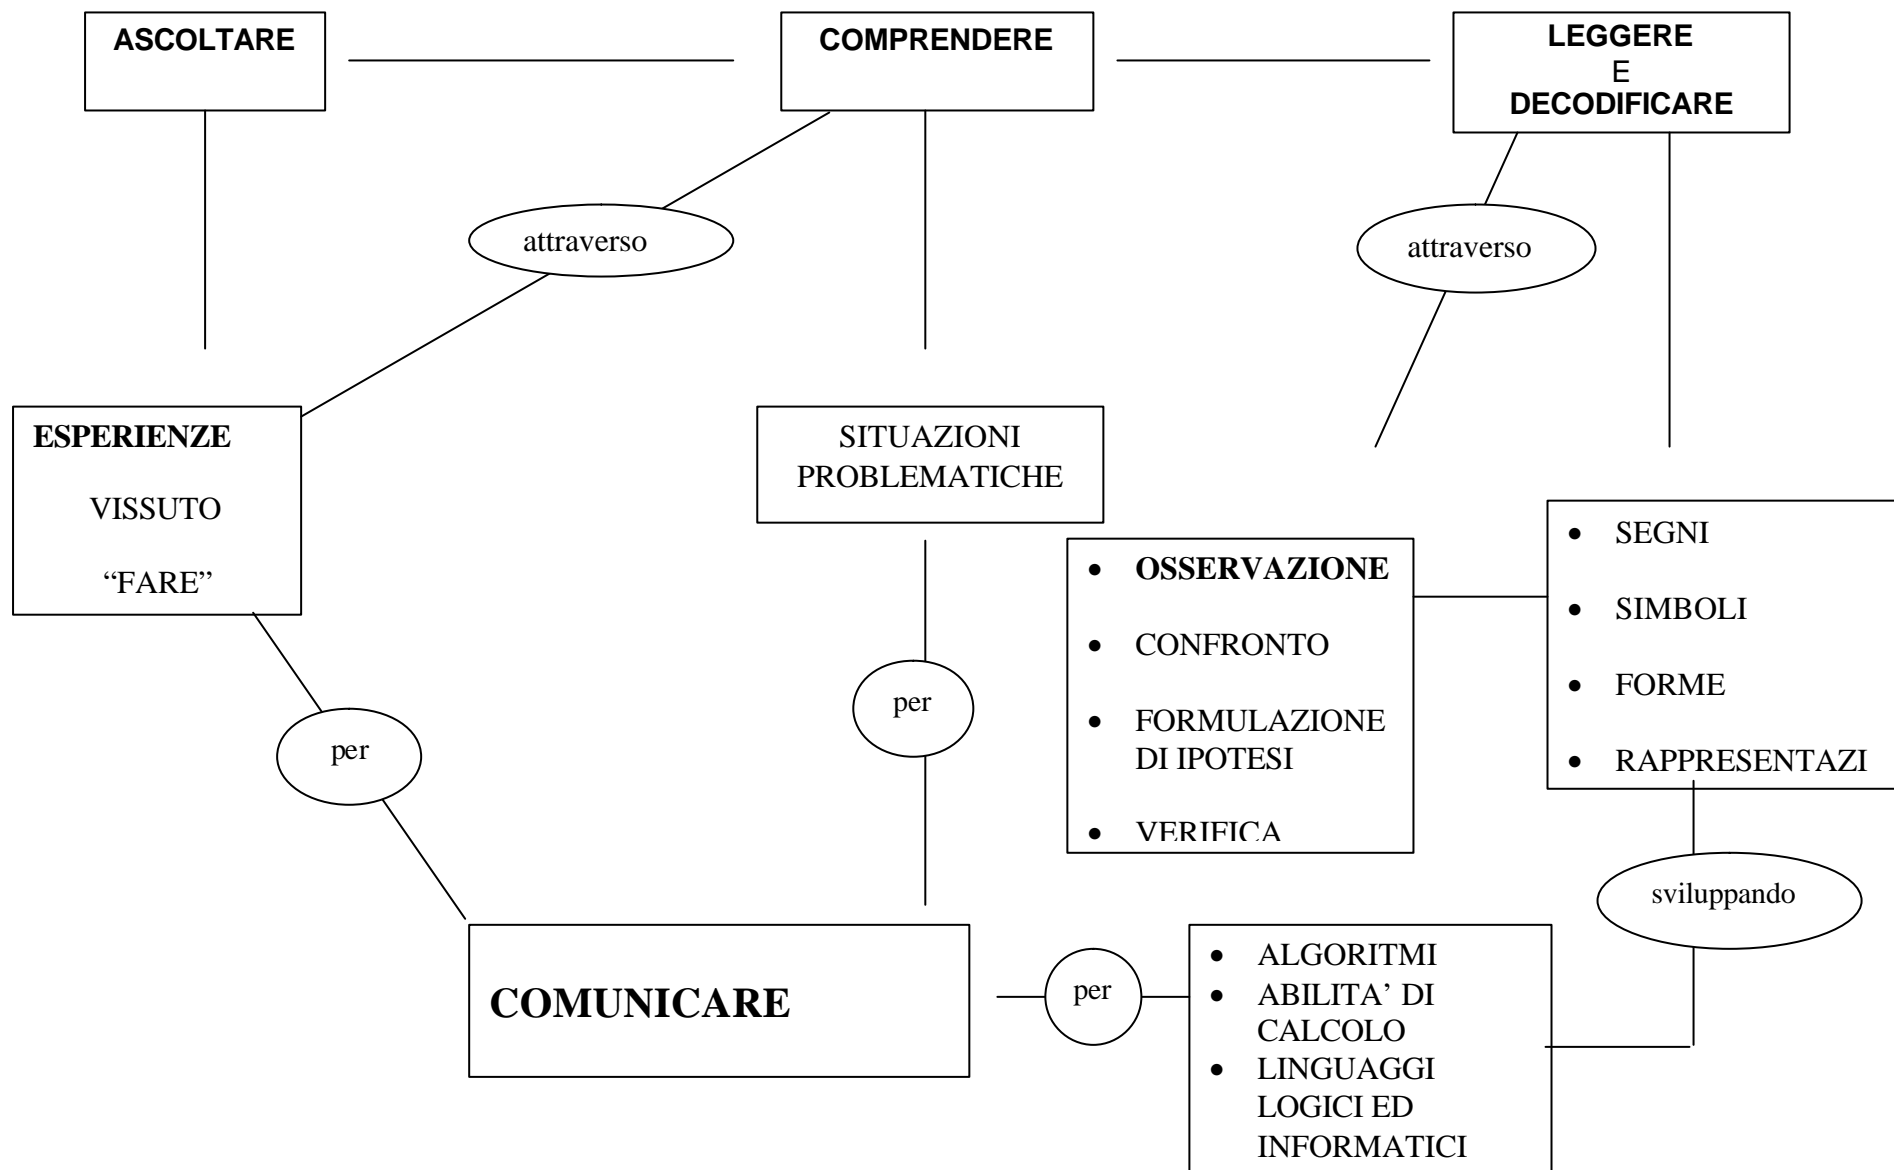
ASCOLTARE

COMPRENDERE

LEGGERE
E
DECODIFICARE

attraverso

attraverso

ESPERIENZE

VISSUTO

"FARE"

SITUAZIONI PROBLEMATICHE

- OSSERVAZIONE
- CONFRONTO
- FORMULAZIONE DI IPOTESI
- VERIFICA

- SEGNI
- SIMBOLI
- FORME
- RAPPRESENTAZI

per

per

sviluppando

COMUNICARE

per

- ALGORITMI
- ABILITA' DI CALCOLO
- LINGUAGGI LOGICI ED INFORMATICI